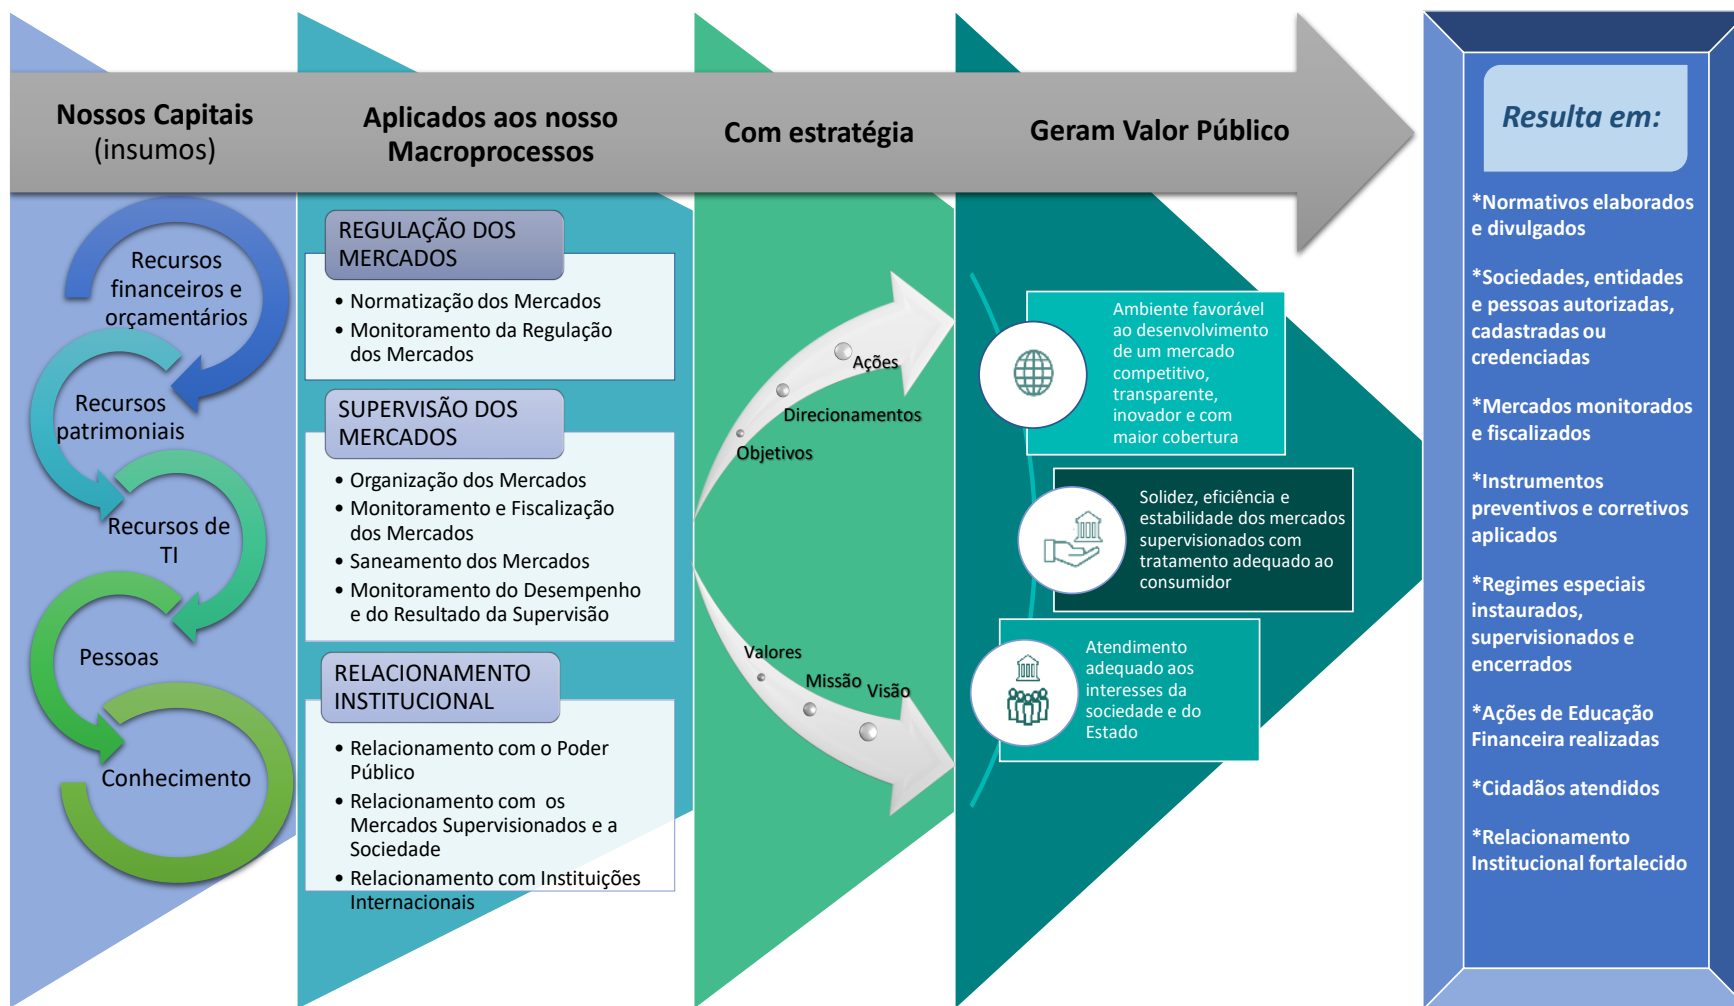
Nossos Capitais (insumos)

Aplicados aos nosso Macroprocessos

Com estratégia

Geram Valor Público

Resulta em:

Recursos financeiros e orçamentários

Recursos patrimoniais

Recursos de TI

Pessoas

Conhecimento

REGULAÇÃO DOS MERCADOS

• Normatização dos Mercados
• Monitoramento da Regulação dos Mercados

SUPERVISÃO DOS MERCADOS

• Organização dos Mercados
• Monitoramento e Fiscalização dos Mercados
• Saneamento dos Mercados
• Monitoramento do Desempenho e do Resultado da Supervisão

RELACIONAMENTO INSTITUCIONAL

• Relacionamento com o Poder Público
• Relacionamento com os Mercados Supervisionados e a Sociedade
• Relacionamento com Instituições Internacionais

Ações
Direcionamentos
Objetivos

Valores
Missão
Visão

Ambiente favorável ao desenvolvimento de um mercado competitivo, transparente, inovador e com maior cobertura

Solidez, eficiência e estabilidade dos mercados supervisionados com tratamento adequado ao consumidor

Atendimento adequado aos interesses da sociedade e do Estado

*Normativos elaborados e divulgados

*Sociedades, entidades e pessoas autorizadas, cadastradas ou credenciadas

*Mercados monitorados e fiscalizados

*Instrumentos preventivos e corretivos aplicados

*Regimes especiais instaurados, supervisionados e encerrados

*Ações de Educação Financeira realizadas

*Cidadãos atendidos

*Relacionamento Institucional fortalecido